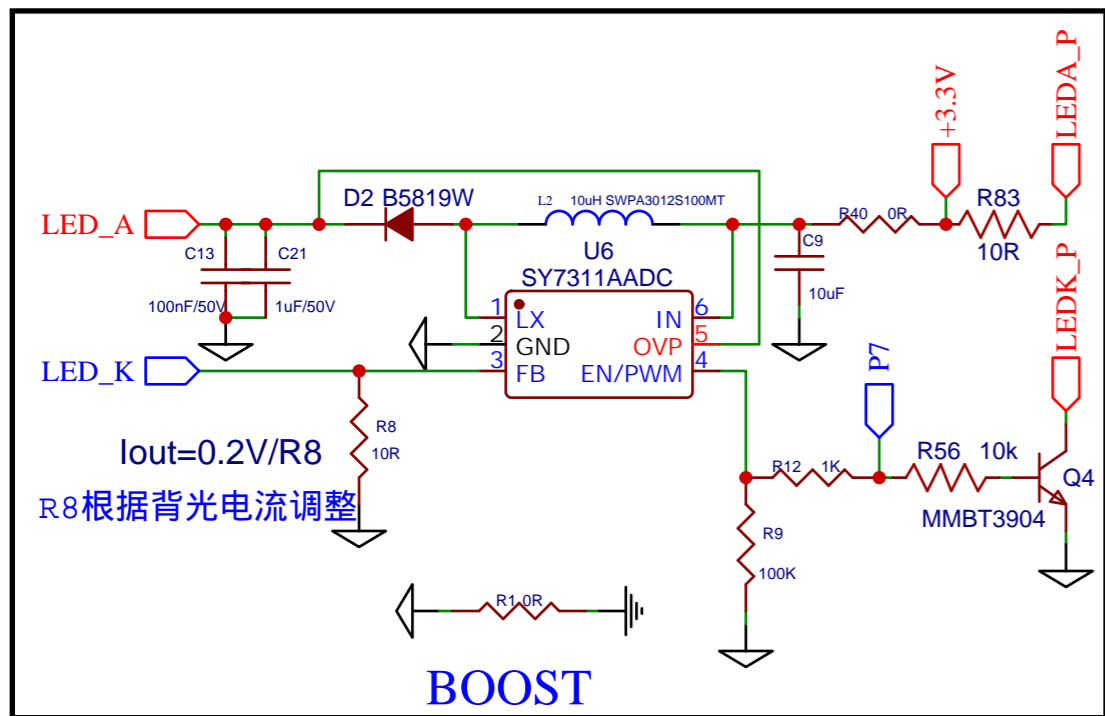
LED_A
C13
C21
100nF/50V
1uF/50V
D2 B5819W
L2 10uH SWPA3012S100MT
U6
SY7311AADC
1 LX
2 GND
3 FB
6 IN
5 OVP
4 EN/PWM
C9
10uF
R40 0R
+3.3V
R83
10R
LEDA_P
LEDK_P
LED_K
R8
10R
Iout=0.2V/R8
R8根据背光电流调整
P7
R12 1K
R56 10k
Q4
MMBT3904
R9
100K
R1 0R
BOOST